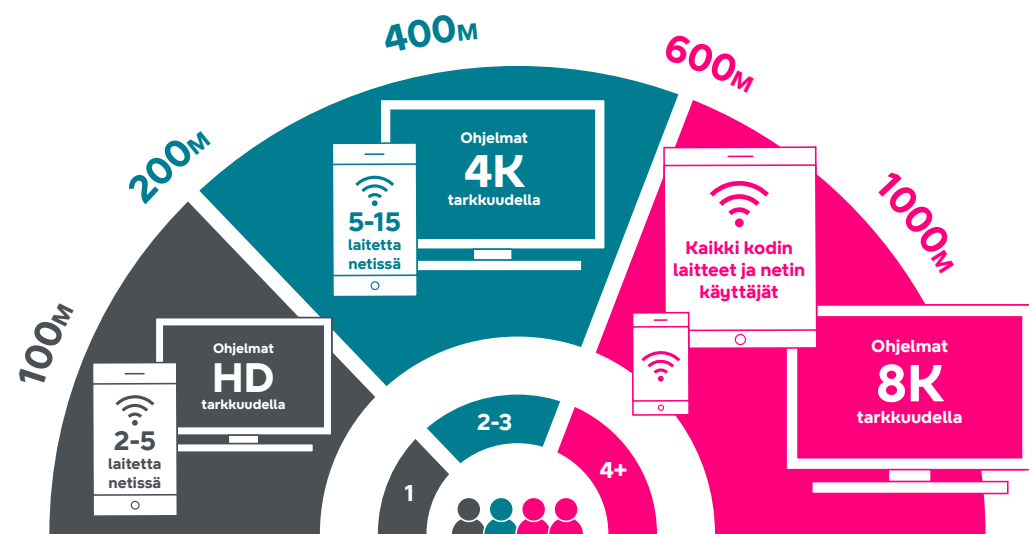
100M
200M
400M
600M
1000M

Ohjelmat
HD
tarkkuudella

2-5
laitetta
netissä

Ohjelmat
4K
tarkkuudella

5-15
laitetta
netissä

Kaikki kodin laitteet ja netin käyttäjät

Ohjelmat
8K
tarkkuudella

1
2-3
4+